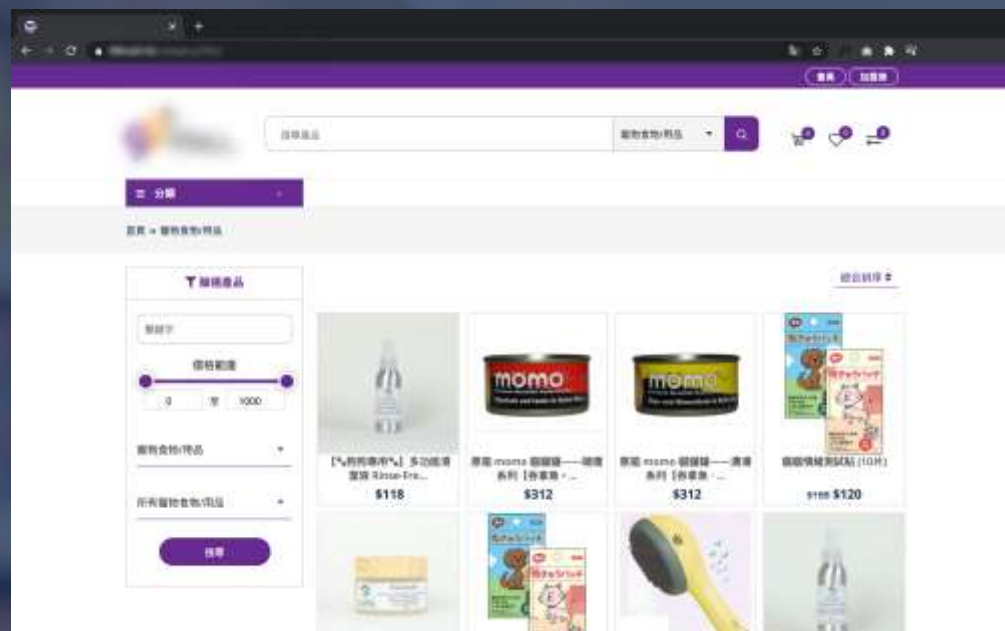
登入 加入會員

搜尋產品 寵物食物/用品

0 0 0

☰ 分類

首頁 » 寵物食物/用品

篩選產品

關鍵字

價格範圍

0 至 1000

寵物食物/用品

所有寵物食物/用品

搜尋

綜合排序

[貓狗專用] 多功能清潔液 Rinse-Fre...
$118

momo

原裝 momo 貓罐罐——雞塊系列【吞拿魚...
$312

momo

原裝 momo 貓罐罐——清湯系列【吞拿魚...
$312

貓咪情緒測試貼 (10片)
$160 $120